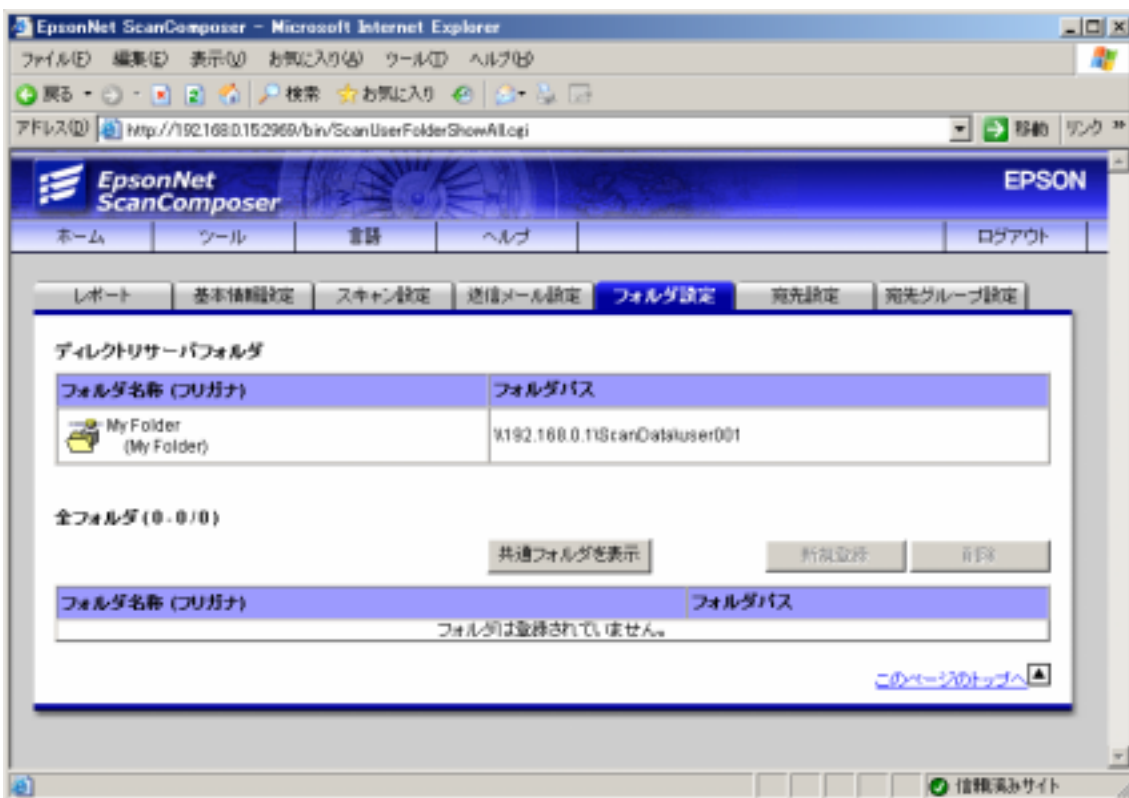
EpsonNet ScanComposer - Microsoft Internet Explorer

ファイル(F) 編集(E) 表示(V) お気に入り(A) ツール(T) ヘルプ(H)

戻る 検索 お気に入り

アドレス(D) http://192.168.0.15:2969/bin/ScanUserFolderShowAll.cgi 移動 リンク »

EpsonNet ScanComposer

EPSON

ホーム | ツール | 言語 | ヘルプ | ログアウト

レポート | 基本情報設定 | スキャン設定 | 送信メール設定 | フォルダ設定 | 宛先設定 | 宛先グループ設定

ディレクトリサーバフォルダ

| フォルダ名称 (フリガナ) | フォルダパス |
|---|---|
| My Folder (My Folder) | \\192.168.0.1\ScanData\user001 |

全フォルダ (0 - 0 / 0)

共通フォルダを表示 新規登録 削除

| フォルダ名称 (フリガナ) | フォルダパス |
|---|---|
| フォルダは登録されていません。 | |

このページのトップへ

信頼済みサイト